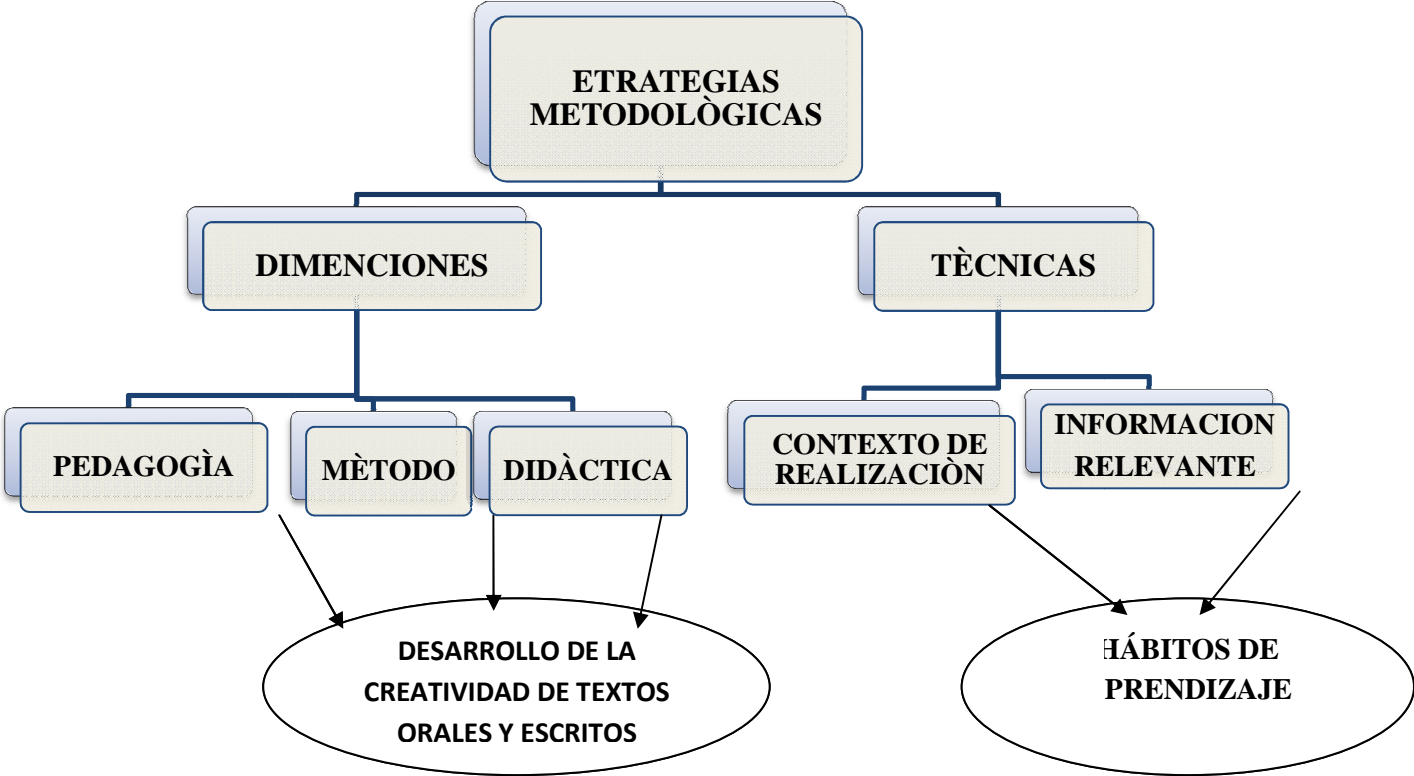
ETRATEGIAS METODOLÒGICAS

DIMENCIONES

TÈCNICAS

PEDAGOGÌA

MÈTODO

DIDÀCTICA

CONTEXTO DE REALIZACIÒN

INFORMACION RELEVANTE

DESARROLLO DE LA CREATIVIDAD DE TEXTOS ORALES Y ESCRITOS

HÁBITOS DE PRENDIZAJE